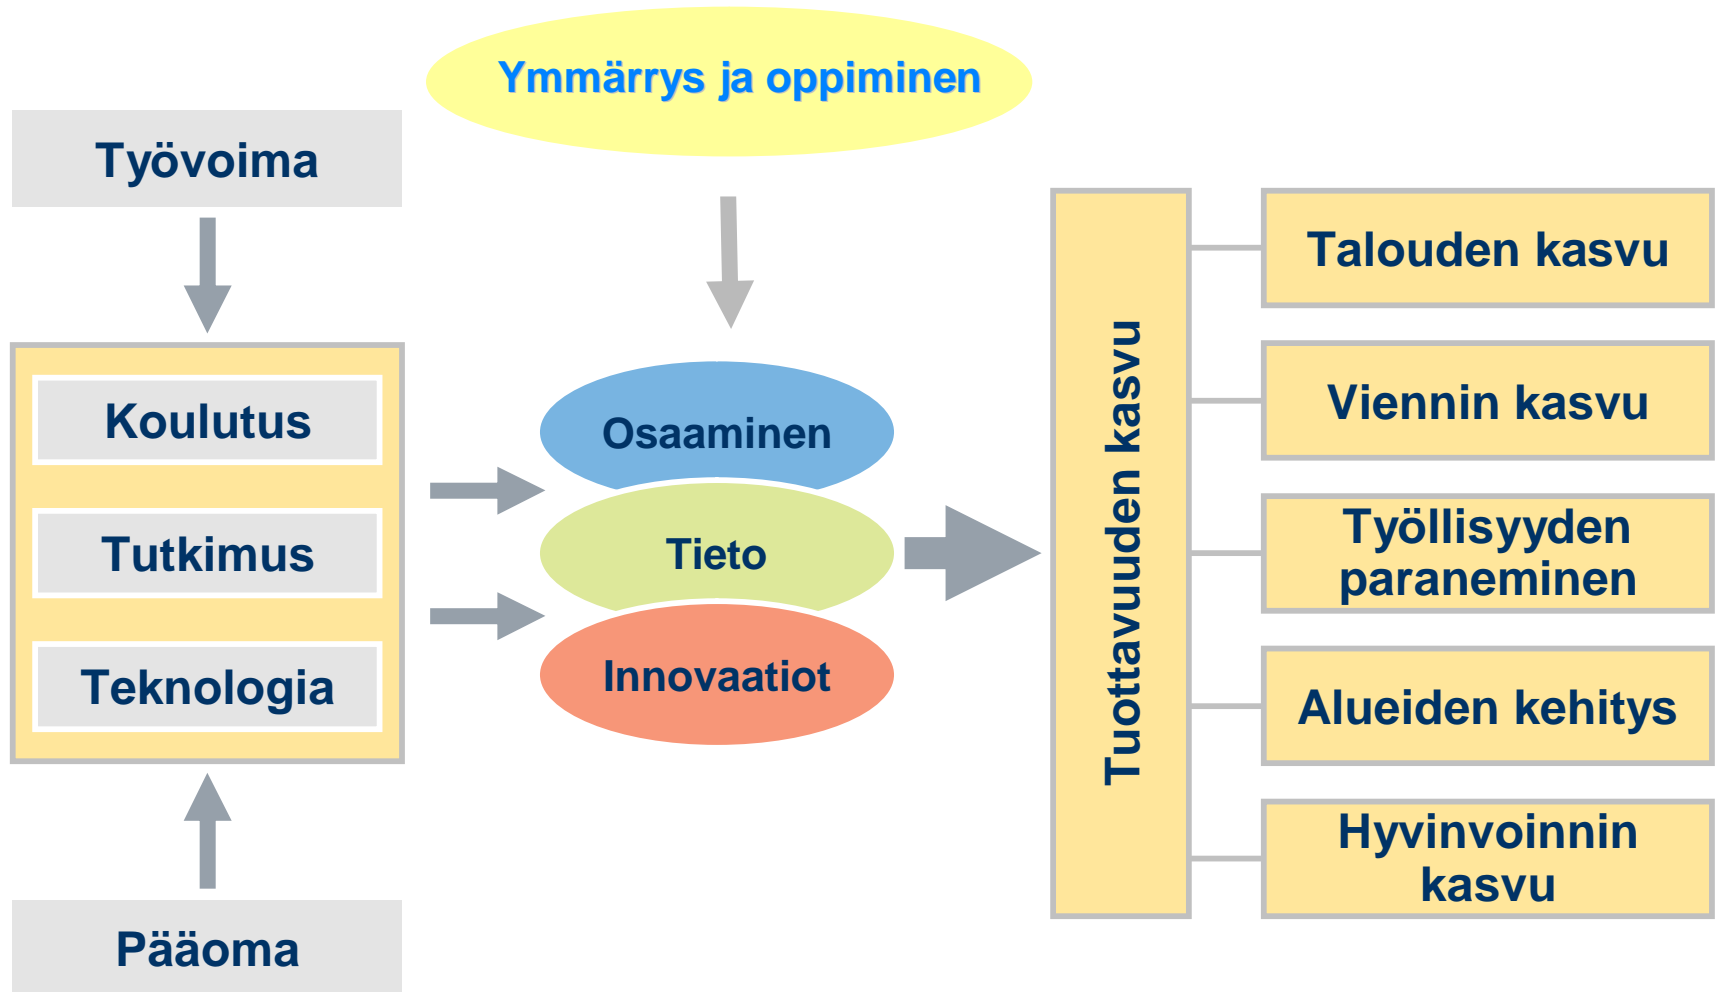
Ymmärrys ja oppiminen

Työvoima

Koulutus

Tutkimus

Teknologia

Pääoma

Osaaminen

Tieto

Innovaatiot

Tuottavuuden kasvu

Talouden kasvu

Viennin kasvu

Työllisyyden paraneminen

Alueiden kehitys

Hyvinvoinnin kasvu